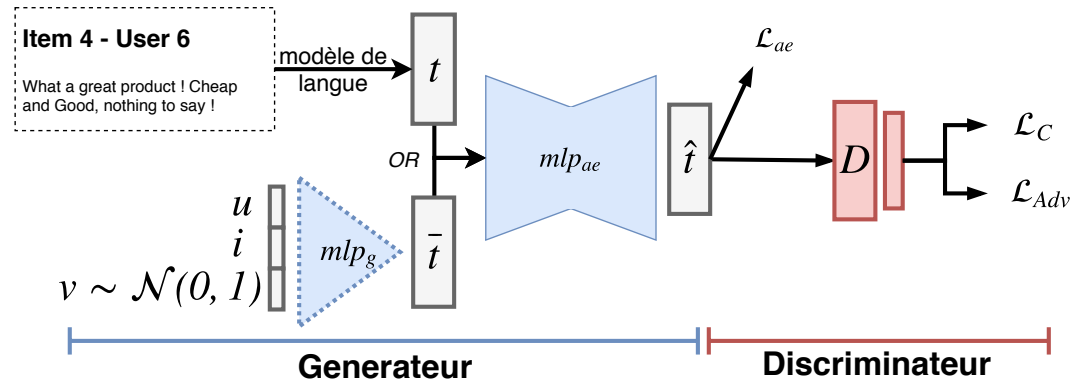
Item 4 - User 6

What a great product ! Cheap and Good, nothing to say !

modèle de langue

$t$

OR

$mlp_{ae}$

$\hat{t}$

$\mathcal{L}_{ae}$

$D$

$\mathcal{L}_C$

$\mathcal{L}_{Adv}$

$u$

$i$

$v \sim \mathcal{N}(0, 1)$

$mlp_g$

$\bar{t}$

Generateur

Discriminateur